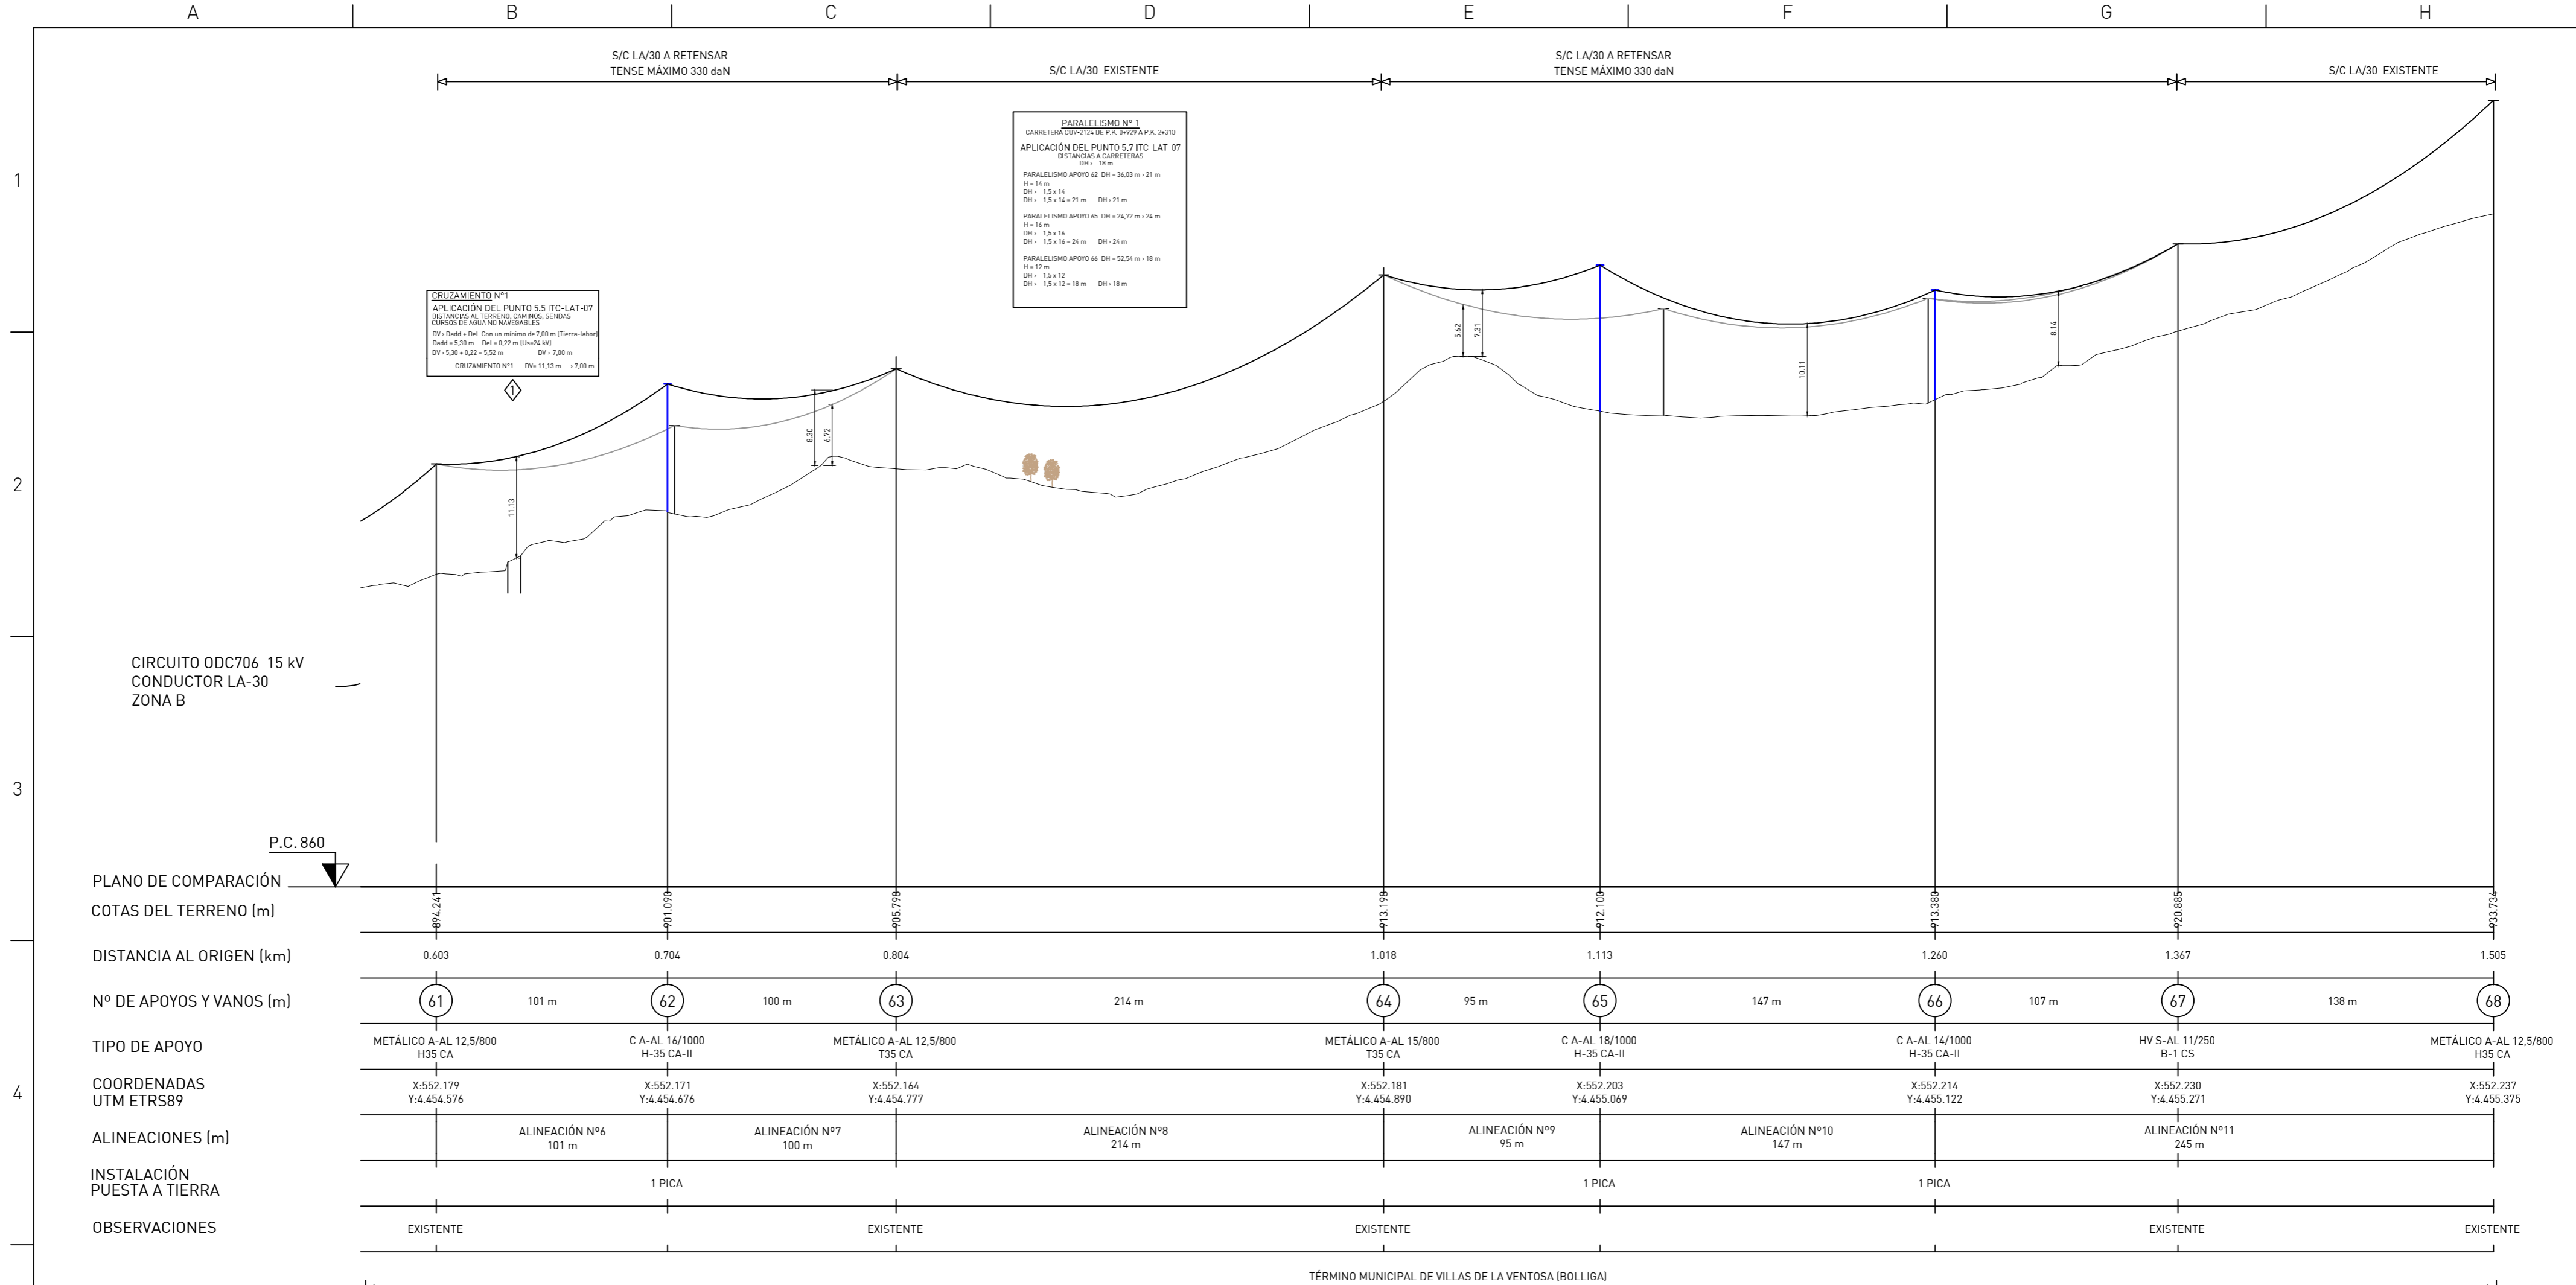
A B C D E F G H

1
2
3
4

S/C LA/30 A RETENSAR
TENSE MÁXIMO 330 daN

S/C LA/30 EXISTENTE

S/C LA/30 A RETENSAR
TENSE MÁXIMO 330 daN

S/C LA/30 EXISTENTE

PARALELISMO Nº 1
CARRETERA CUV-2124 DE P.K. 0+929 A P.K. 2+310
APLICACIÓN DEL PUNTO 5,7 ITC-LAT-07
DISTANCIAS A CARRETERAS
DH = 18 m
PARALELISMO APOYO 62 DH = 36,03 m > 21 m
H = 14 m
DH = 1,5 x 14
DH = 1,5 x 14 = 21 m DH = 21 m
PARALELISMO APOYO 65 DH = 24,72 m > 24 m
H = 16 m
DH = 1,5 x 16
DH = 1,5 x 16 = 24 m DH = 24 m
PARALELISMO APOYO 66 DH = 52,54 m > 18 m
H = 12 m
DH = 1,5 x 12
DH = 1,5 x 12 = 18 m DH = 18 m

CRUZAMIENTO Nº1
APLICACIÓN DEL PUNTO 5,5 ITC-LAT-07
DISTANCIAS AL TERRENO, CAMINOS, SENDAS
CURSOS DE AGUA NO NAVEGABLES
DV = Dadd + Del Con un mínimo de 7,00 m (Tierra-labor)
Dadd = 5,30 m Del = 0,22 m (Us=24 kV)
DV = 5,30 + 0,22 = 5,52 m DV = 7,00 m
CRUZAMIENTO Nº1 DV= 11,13 m > 7,00 m

1

11.13
8.30
6.72
5.62
7.31
10.11
8.14

CIRCUITO ODC706 15 kV
CONDUCTOR LA-30
ZONA B

P.C. 860
PLANO DE COMPARACIÓN

| COTAS DEL TERRENO (m) | 894.241 | | 901.090 | | 905.798 | | 913.198 | | 912.100 | | 913.380 | | 920.885 | | 933.734 |
|---|---|---|---|---|---|---|---|---|---|---|---|---|---|---|---|
| DISTANCIA AL ORIGEN (km) | 0.603 | | 0.704 | | 0.804 | | 1.018 | | 1.113 | | 1.260 | | 1.367 | | 1.505 |
| Nº DE APOYOS Y VANOS (m) | 61 | 101 m | 62 | 100 m | 63 | 214 m | 64 | 95 m | 65 | 147 m | 66 | 107 m | 67 | 138 m | 68 |
| TIPO DE APOYO | METÁLICO A-AL 12,5/800 H35 CA | | C A-AL 16/1000 H-35 CA-II | | METÁLICO A-AL 12,5/800 T35 CA | | METÁLICO A-AL 15/800 T35 CA | | C A-AL 18/1000 H-35 CA-II | | C A-AL 14/1000 H-35 CA-II | | HV S-AL 11/250 B-1 CS | | METÁLICO A-AL 12,5/800 H35 CA |
| COORDENADAS UTM ETRS89 | X:552.179 Y:4.454.576 | | X:552.171 Y:4.454.676 | | X:552.164 Y:4.454.777 | | X:552.181 Y:4.454.890 | | X:552.203 Y:4.455.069 | | X:552.214 Y:4.455.122 | | X:552.230 Y:4.455.271 | | X:552.237 Y:4.455.375 |
| ALINEACIONES (m) | | ALINEACIÓN Nº6 101 m | | ALINEACIÓN Nº7 100 m | | ALINEACIÓN Nº8 214 m | | ALINEACIÓN Nº9 95 m | | ALINEACIÓN Nº10 147 m | | ALINEACIÓN Nº11 245 m | | | |
| INSTALACIÓN PUESTA A TIERRA | | | 1 PICA | | | | | | 1 PICA | | 1 PICA | | | | |
| OBSERVACIONES | EXISTENTE | | | | EXISTENTE | | EXISTENTE | | | | | | EXISTENTE | | EXISTENTE |

TÉRMINO MUNICIPAL DE VILLAS DE LA VENTOSA (BOLLIGA)